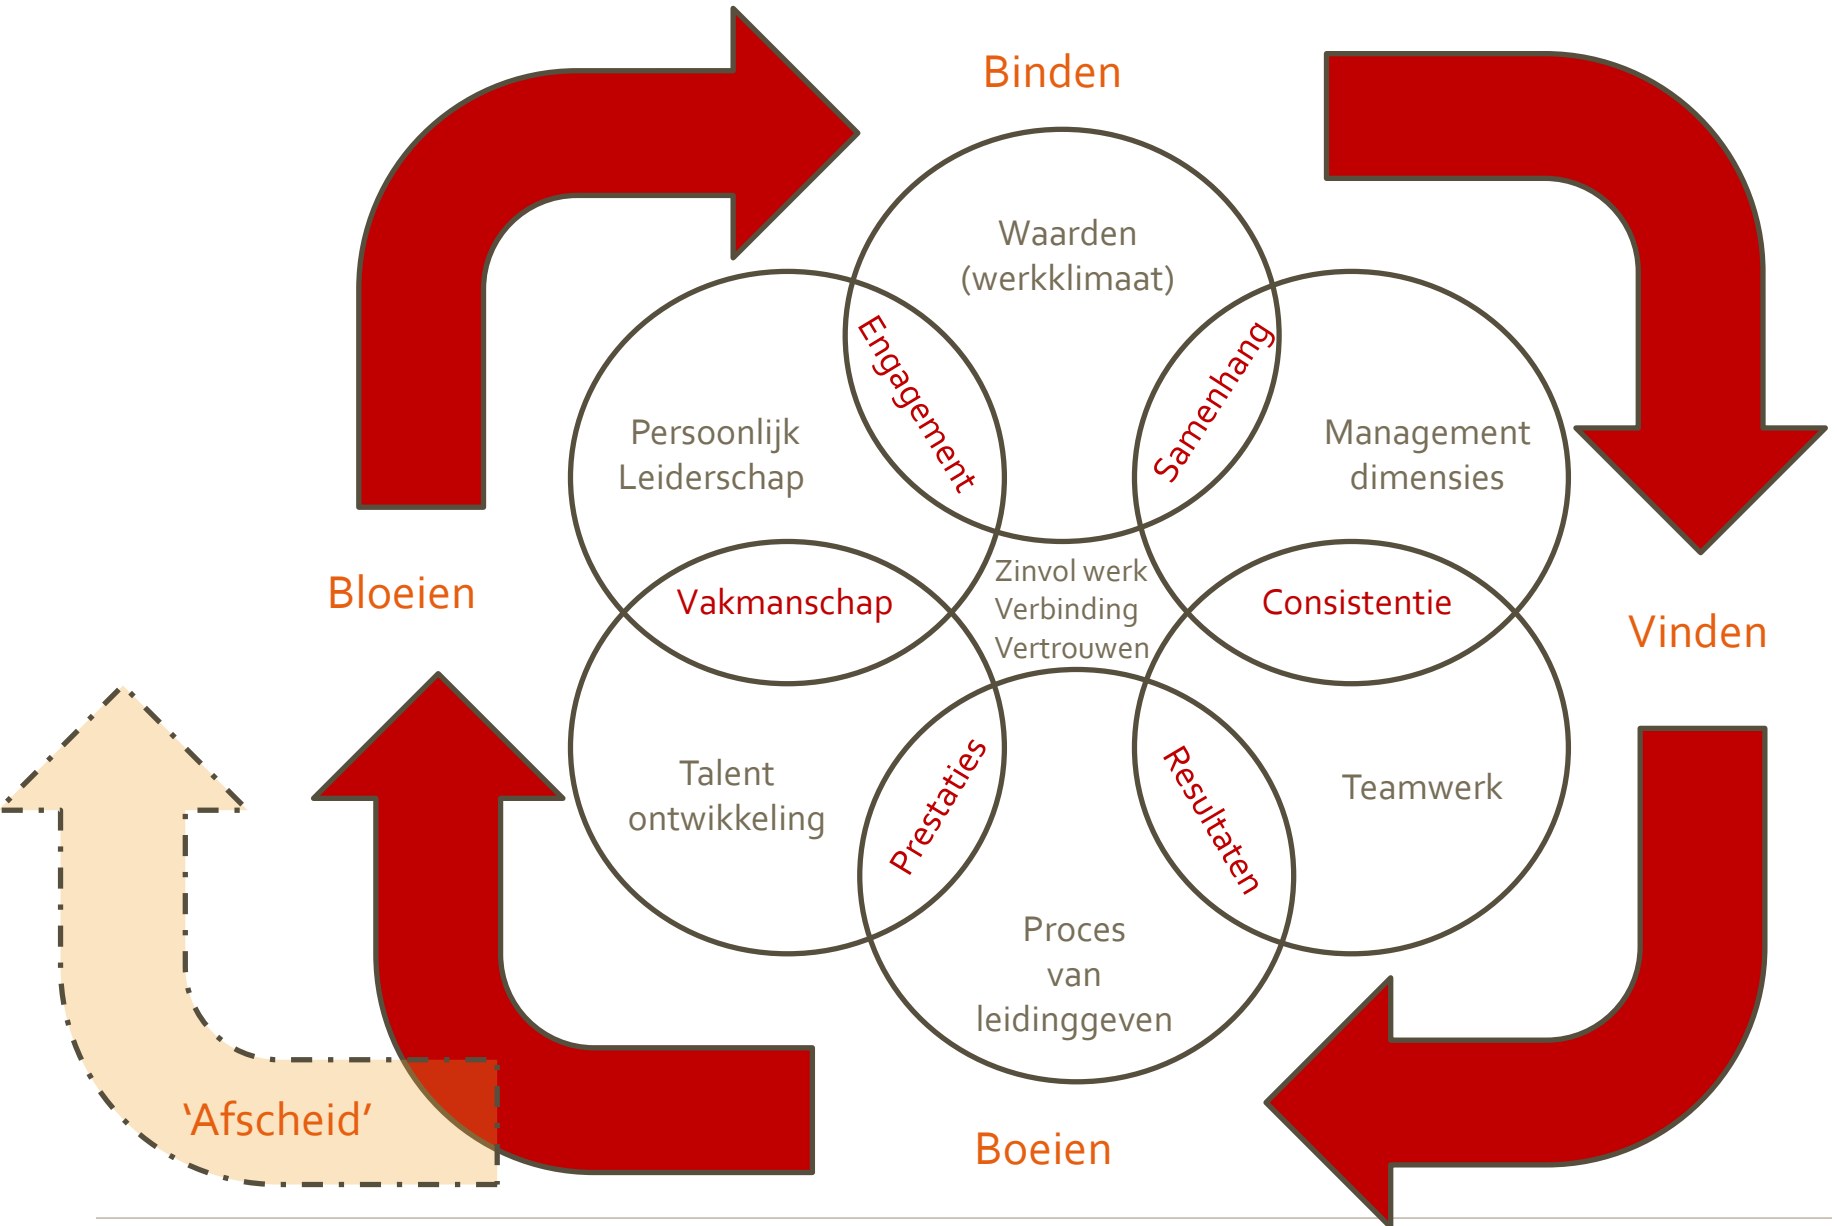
Binden

Waarden (werkklimaat)

Engagement

Samenhang

Persoonlijk Leiderschap

Management dimensies

Bloeien

Zinvol werk
Verbinding
Vertrouwen

Vakmanschap

Consistentie

Vinden

Talent ontwikkeling

Prestaties

Resultaten

Teamwerk

Proces van leidinggeven

'Afscheid'

Boeien